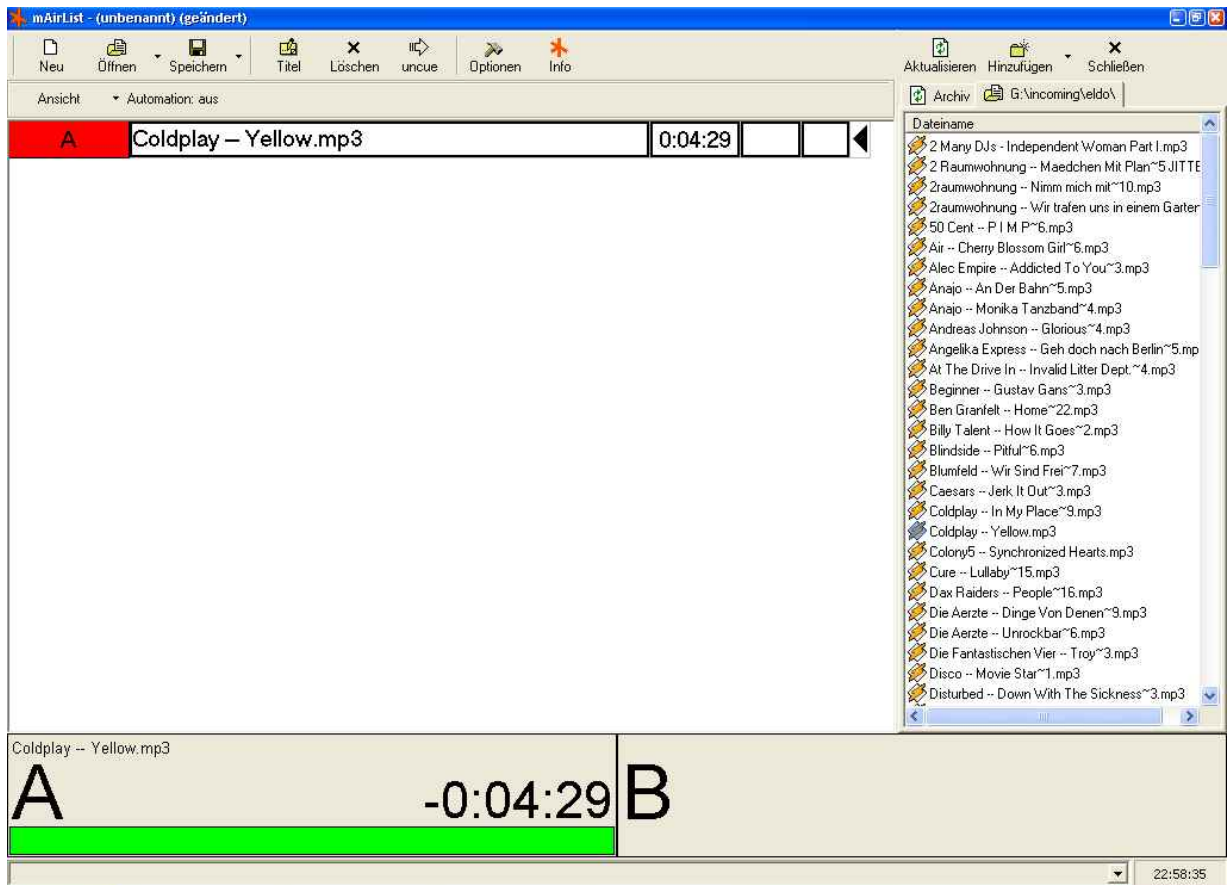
mAirList - (unbenannt) (geändert)

Neu
Öffnen
Speichern
Titel
Löschen
uncue
Optionen
Info

Aktualisieren
Hinzufügen
Schließen

Ansicht
Automation: aus

Archiv
G:\incoming\eldo\

| A | Coldplay – Yellow.mp3 | 0:04:29 | | |
|---|---|---|---|---|

Dateiname
2 Many DJs - Independent Woman Part I.mp3
2 Raumwohnung -- Maedchen Mit Plan~5 JITTE
2raumwohnung -- Nimm mich mit~10.mp3
2raumwohnung -- Wir trafen uns in einem Garter
50 Cent -- P I M P~6.mp3
Air -- Cherry Blossom Girl~6.mp3
Alec Empire -- Addicted To You~3.mp3
Anajo -- An Der Bahn~5.mp3
Anajo -- Monika Tanzband~4.mp3
Andreas Johnson -- Glorious~4.mp3
Angelika Express -- Geh doch nach Berlin~5.mp
At The Drive In -- Invalid Litter Dept.~4.mp3
Beginner -- Gustav Gans~3.mp3
Ben Granfelt -- Home~22.mp3
Billy Talent -- How It Goes~2.mp3
Blindside -- Pitful~6.mp3
Blumfeld -- Wir Sind Frei~7.mp3
Caesars -- Jerk It Out~3.mp3
Coldplay -- In My Place~9.mp3
Coldplay -- Yellow.mp3
Colony5 -- Synchronized Hearts.mp3
Cure -- Lullaby~15.mp3
Dax Raiders -- People~16.mp3
Die Aerzte -- Dinge Von Denen~9.mp3
Die Aerzte -- Unrockbar~6.mp3
Die Fantastischen Vier -- Troy~3.mp3
Disco -- Movie Star~1.mp3
Disturbed -- Down With The Sickness~3.mp3

Coldplay -- Yellow.mp3
A
-0:04:29
B

22:58:35